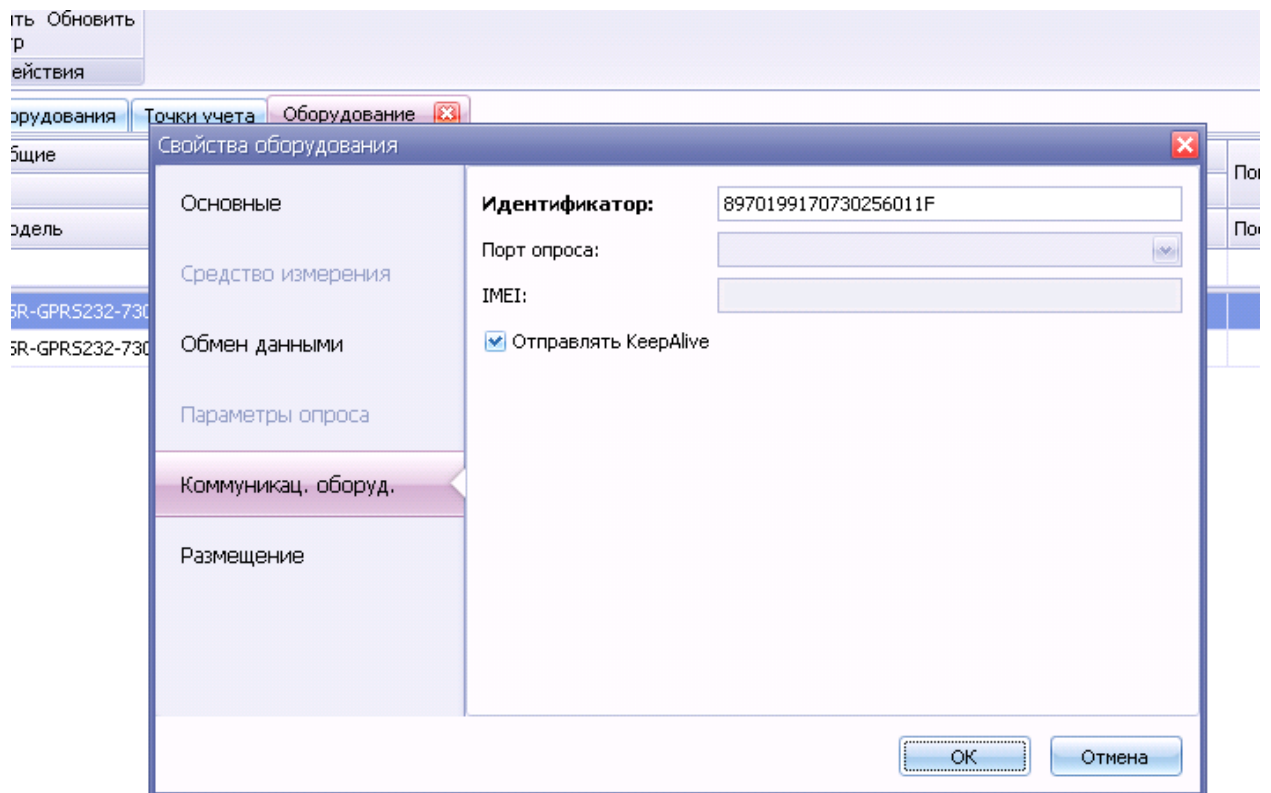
ить Обновить
тр
ействия

орудования
Точки учета
Оборудование

бщие
одель
SR-GPRS232-730
SR-GPRS232-730

По
По

Свойства оборудования

Основные
Средство измерения
Обмен данными
Параметры опроса
Коммуникац. оборуд.
Размещение

**Идентификатор:** 8970199170730256011F
Порт опроса:
IMEI:
Отправлять KeepAlive

OK
Отмена